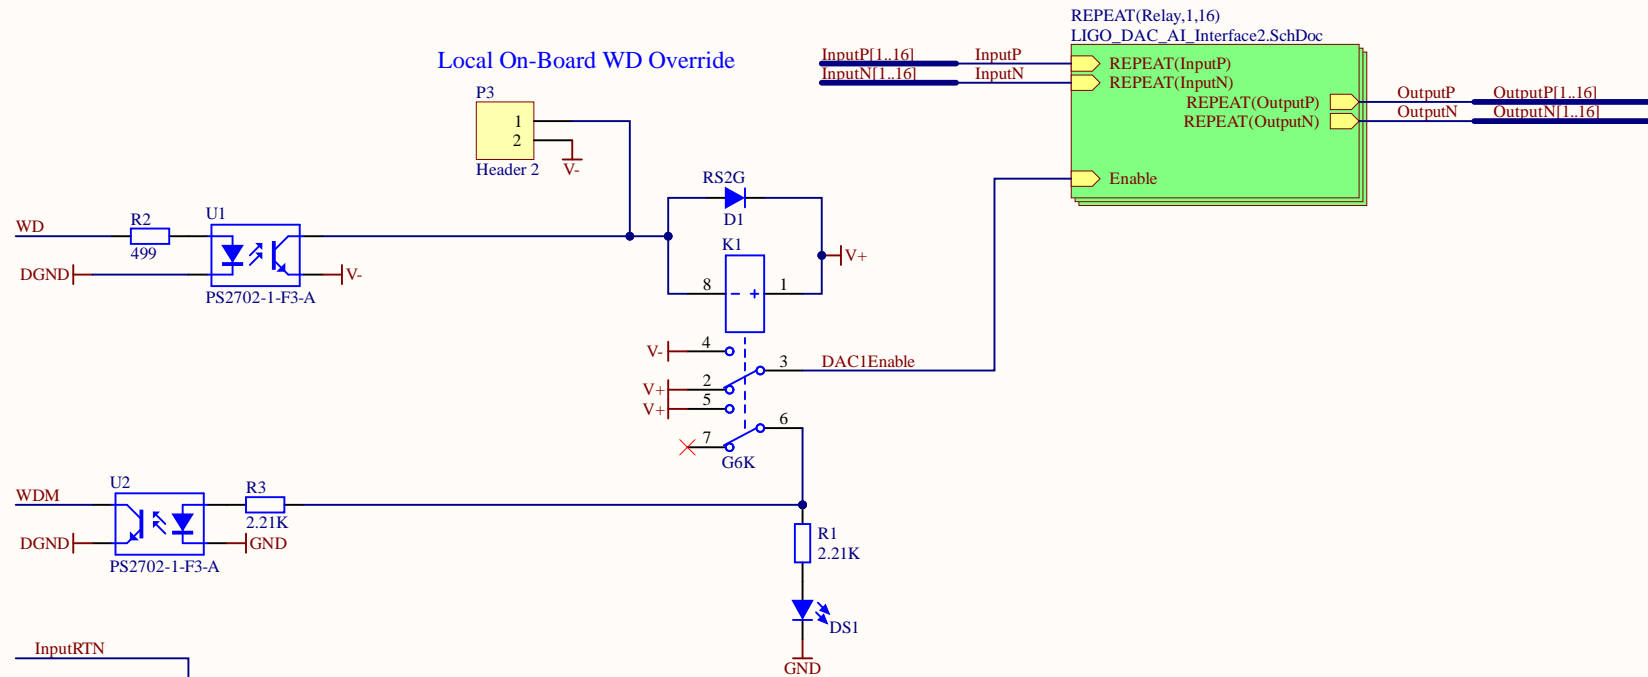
Local On-Board WD Override

P3
1
2
Header 2
V-

REPEAT(Relay,1,16)
LIGO_DAC_AI_Interface2.SchDoc
InputP[1..16]
InputN[1..16]
InputP
InputN
REPEAT(InputP)
REPEAT(InputN)
REPEAT(OutputP)
REPEAT(OutputN)
OutputP
OutputN
OutputP[1..16]
OutputN[1..16]
Enable

RS2G
D1
K1
V+
8
1
- +

WD
R2
499
U1
DGND
V-
PS2702-1-F3-A

V-
4
3
DAC1Enable
V+
2
V+
5
6
7
G6K

WDM
U2
R3
2.21K
DGND
GND
PS2702-1-F3-A
R1
2.21K
DS1
GND

InputRTN